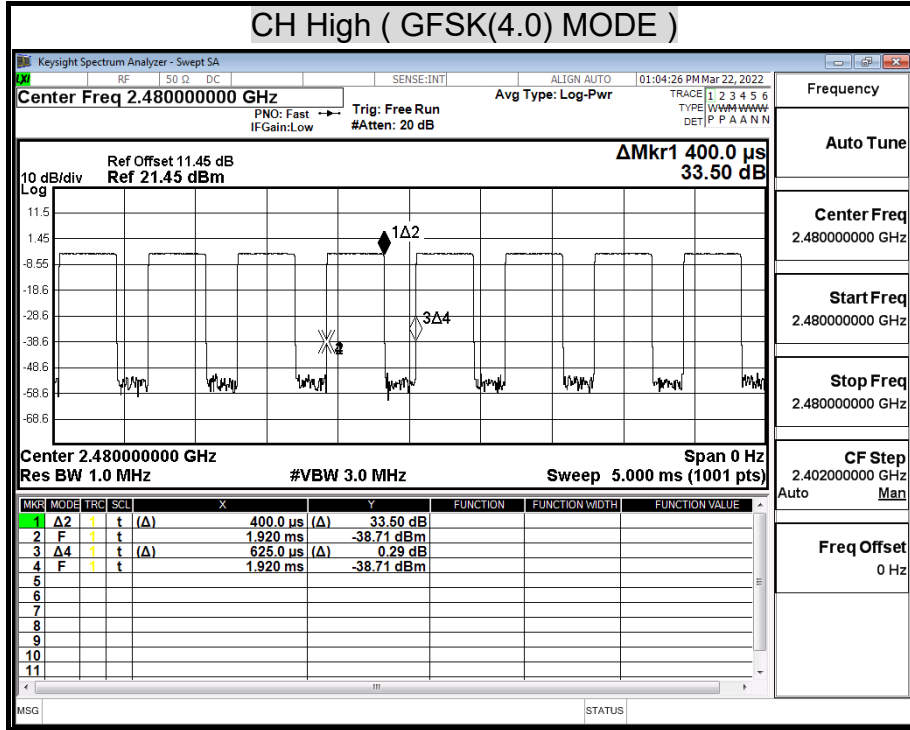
CH High ( GFSK(4.0) MODE )

Keysight Spectrum Analyzer - Swept SA

RF 50 Ω DC SENSE:INT ALIGN AUTO 01:04:26 PM Mar 22, 2022

Center Freq 2.480000000 GHz

PNO: Fast IFGain:Low

Trig: Free Run #Atten: 20 dB

Avg Type: Log-Pwr

TRACE 1 2 3 4 5 6 TYPE WWWWWW DET P P A A N N

Frequency

Auto Tune

Ref Offset 11.45 dB
10 dB/div Ref 21.45 dBm
Log

ΔMkr1 400.0 μs 33.50 dB

11.5
1.45
-8.55
-18.6
-28.6
-38.6
-48.6
-58.6
-68.6

1Δ2
3Δ4
2

Center 2.480000000 GHz
Res BW 1.0 MHz
#VBW 3.0 MHz
Span 0 Hz
Sweep 5.000 ms (1001 pts)

Center Freq 2.480000000 GHz

Start Freq 2.480000000 GHz

Stop Freq 2.480000000 GHz

CF Step 2.402000000 GHz Auto Man

Freq Offset 0 Hz

| MKR | MODE | TRC | SCL | X | | Y | FUNCTION | FUNCTION WIDTH | FUNCTION VALUE |
|---|---|---|---|---|---|---|---|---|---|
| 1 | Δ2 | 1 | t | (Δ) | 400.0 μs | (Δ) 33.50 dB | | | |
| 2 | F | 1 | t | | 1.920 ms | -38.71 dBm | | | |
| 3 | Δ4 | 1 | t | (Δ) | 625.0 μs | (Δ) 0.29 dB | | | |
| 4 | F | 1 | t | | 1.920 ms | -38.71 dBm | | | |
| 5 | | | | | | | | | |
| 6 | | | | | | | | | |
| 7 | | | | | | | | | |
| 8 | | | | | | | | | |
| 9 | | | | | | | | | |
| 10 | | | | | | | | | |
| 11 | | | | | | | | | |

MSG STATUS